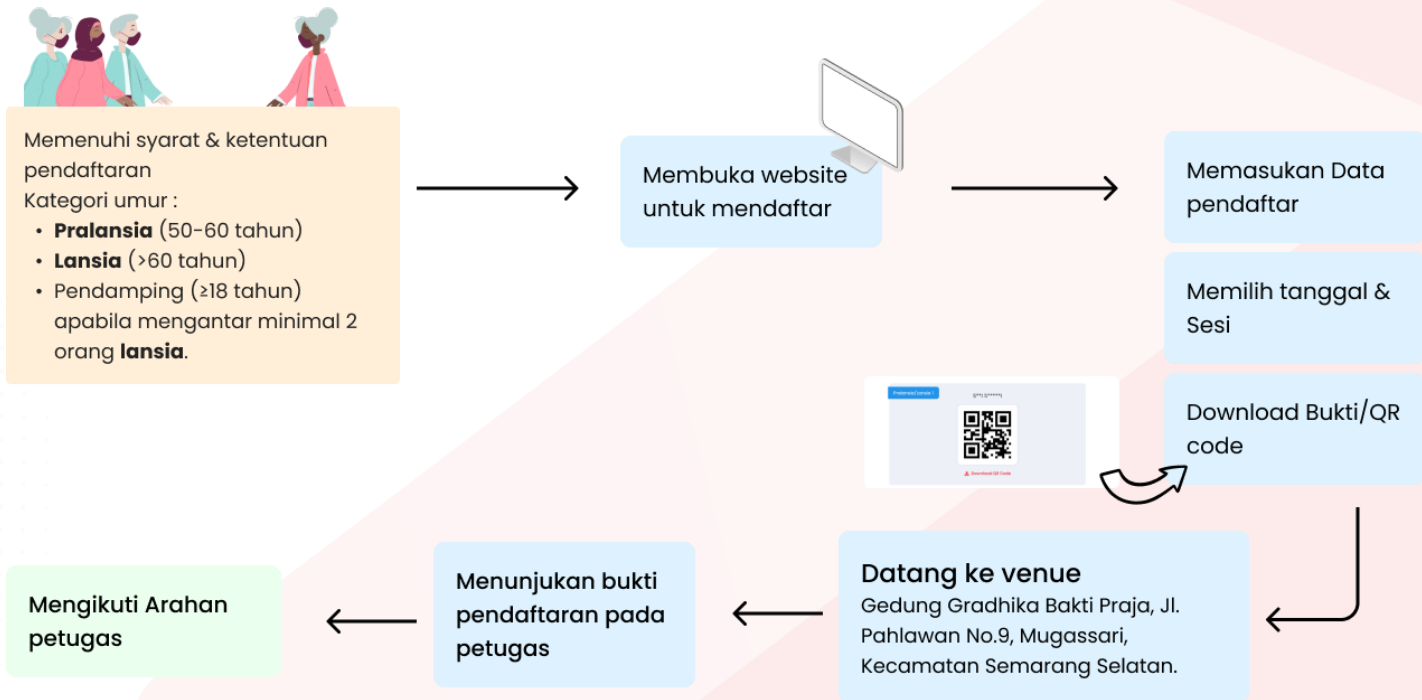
Memenuhi syarat & ketentuan pendaftaran
Kategori umur :
- **Pralansia** (50-60 tahun)
- **Lansia** (>60 tahun)
- Pendamping (≥18 tahun) apabila mengantar minimal 2 orang **lansia**.

Membuka website untuk mendaftar

Memasukan Data pendaftar

Memilih tanggal & Sesi

Pralansia/Lansia 1

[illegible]

Download QR Code

Download Bukti/QR code

**Datang ke venue**
Gedung Gradhika Bakti Praja, Jl. Pahlawan No.9, Mugassari, Kecamatan Semarang Selatan.

Menunjukan bukti pendaftaran pada petugas

Mengikuti Arahan petugas